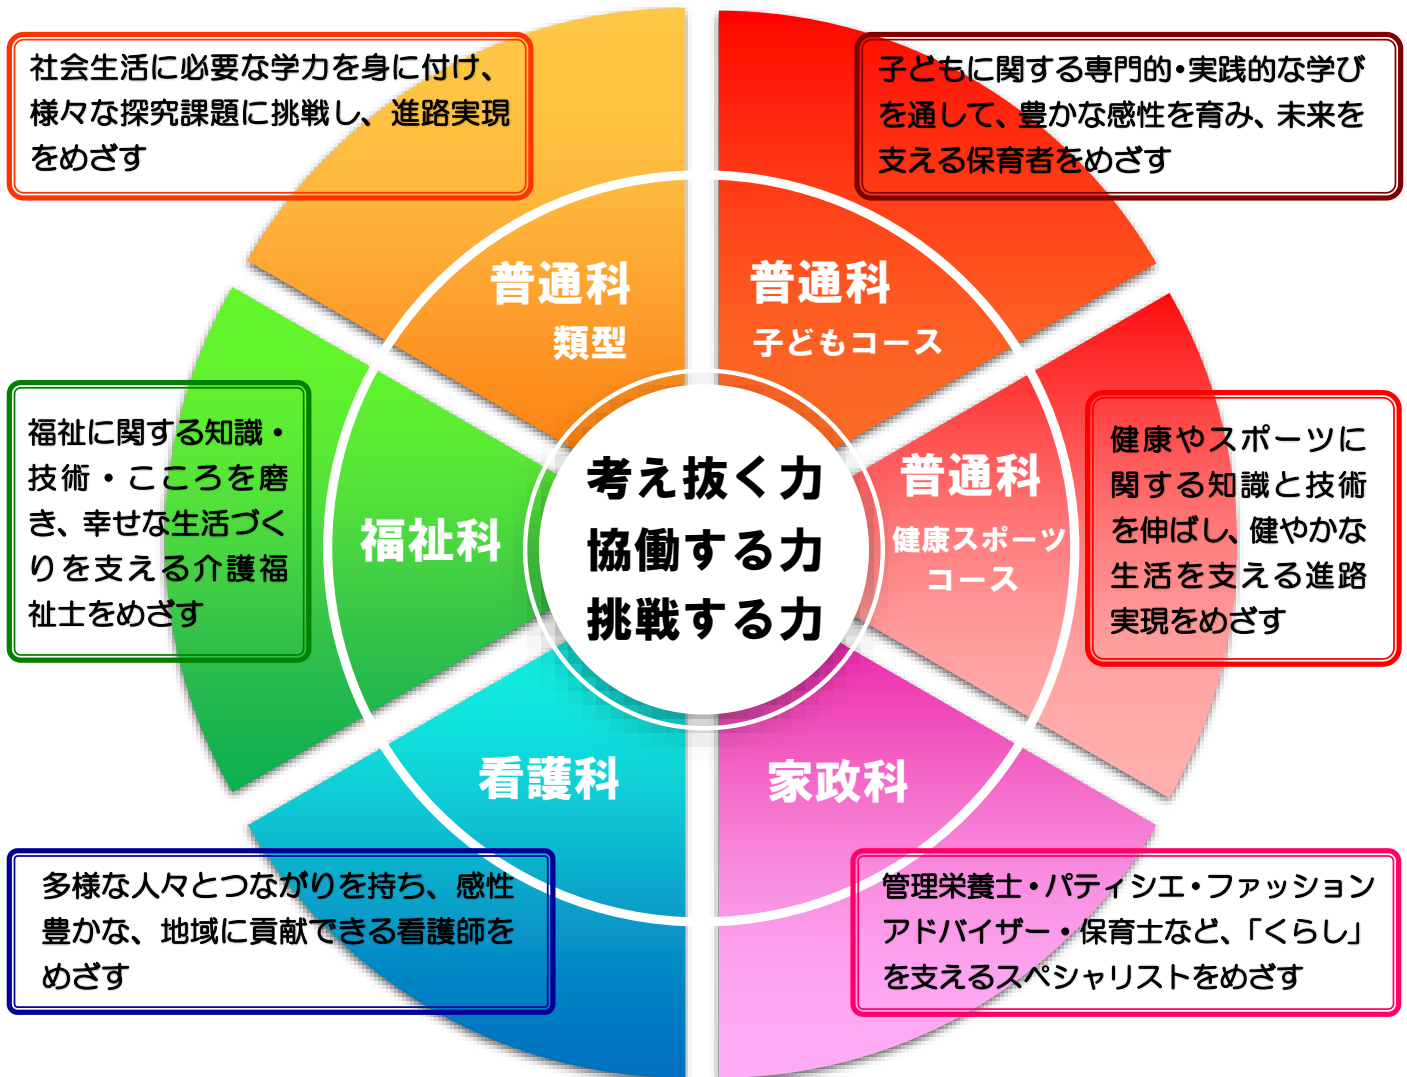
社会生活に必要な学力を身に付け、様々な探究課題に挑戦し、進路実現をめざす

子どもに関する専門的・実践的な学びを通して、豊かな感性を育み、未来を支える保育者をめざす

普通科
類型

普通科
子どもコース

福祉に関する知識・技術・こころを磨き、幸せな生活づくりを支える介護福祉士をめざす

福祉科

考え抜く力
協働する力
挑戦する力

普通科
健康スポーツコース

健康やスポーツに関する知識と技術を伸ばし、健やかな生活を支える進路実現をめざす

看護科

家政科

多様な人々とつながりを持ち、感性豊かな、地域に貢献できる看護師をめざす

管理栄養士・パティシエ・ファッションアドバイザー・保育士など、「くらし」を支えるスペシャリストをめざす